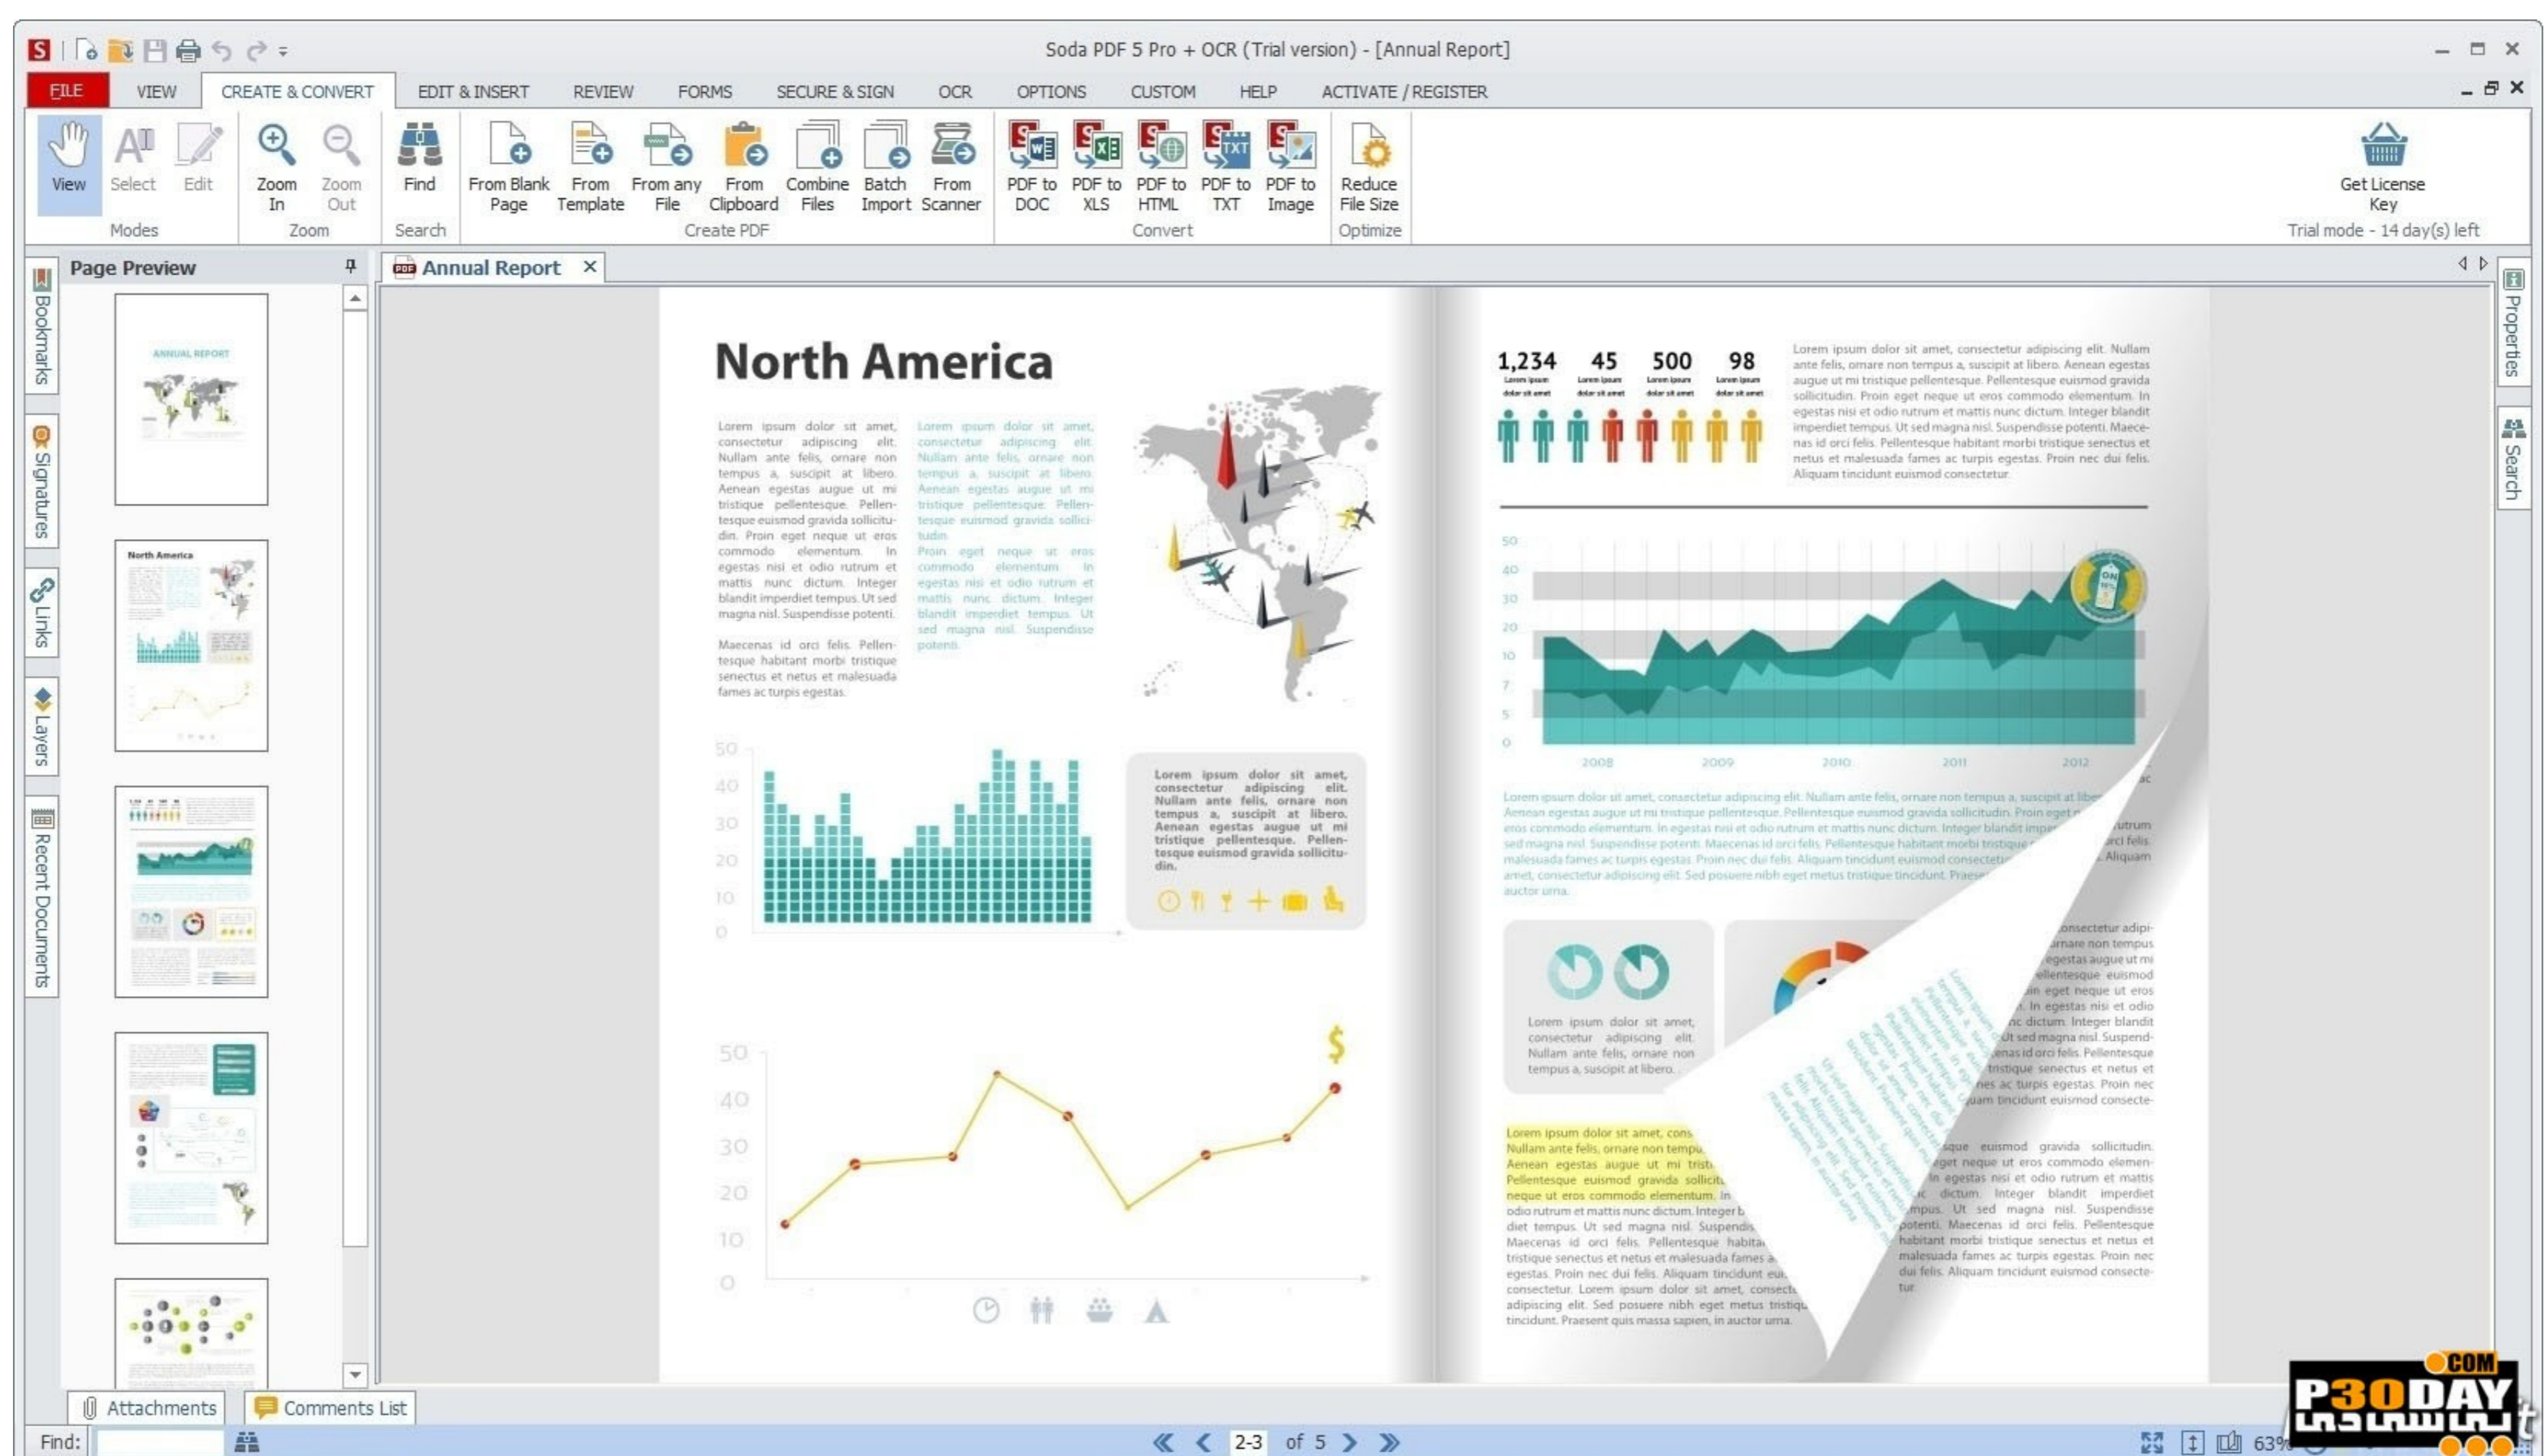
Soda PDF 5 Pro + OCR (Trial version) - [Annual Report]

FILE VIEW CREATE & CONVERT EDIT & INSERT REVIEW FORMS SECURE & SIGN OCR OPTIONS CUSTOM HELP ACTIVATE / REGISTER

View Select Edit
Modes
Zoom In Zoom Out
Zoom
Find
Search
From Blank Page From Template From any File From Clipboard Combine Files Batch Import From Scanner
Create PDF
PDF to DOC PDF to XLS PDF to HTML PDF to TXT PDF to Image
Convert
Reduce File Size
Optimize
Get License Key
Trial mode - 14 day(s) left

Bookmarks
Signatures
Links
Layers
Recent Documents

Page Preview

Annual Report

North America

Lorem ipsum dolor sit amet, consectetur adipiscing elit. Nullam ante felis, ornare non tempus a, suscipit at libero. Aenean egestas augue ut mi tristique pellentesque. Pellentesque euismod gravida sollicitudin. Proin eget neque ut eros commodo elementum. In egestas nisi et odio rutrum et mattis nunc dictum. Integer blandit imperdiet tempus. Ut sed magna nisl. Suspendisse potenti.

Maecenas id orci felis. Pellentesque habitant morbi tristique senectus et netus et malesuada fames ac turpis egestas.

Lorem ipsum dolor sit amet, consectetur adipiscing elit. Nullam ante felis, ornare non tempus a, suscipit at libero. Aenean egestas augue ut mi tristique pellentesque. Pellentesque euismod gravida sollicitudin.
Proin eget neque ut eros commodo elementum. In egestas nisi et odio rutrum et mattis nunc dictum. Integer blandit imperdiet tempus. Ut sed magna nisl. Suspendisse potenti.

Lorem ipsum dolor sit amet, consectetur adipiscing elit. Nullam ante felis, ornare non tempus a, suscipit at libero. Aenean egestas augue ut mi tristique pellentesque. Pellentesque euismod gravida sollicitudin.

1,234 45 500 98

Lorem ipsum dolor sit amet, consectetur adipiscing elit. Nullam ante felis, ornare non tempus a, suscipit at libero. Aenean egestas augue ut mi tristique pellentesque. Pellentesque euismod gravida sollicitudin. Proin eget neque ut eros commodo elementum. In egestas nisi et odio rutrum et mattis nunc dictum. Integer blandit imperdiet tempus. Ut sed magna nisl. Suspendisse potenti. Maecenas id orci felis. Pellentesque habitant morbi tristique senectus et netus et malesuada fames ac turpis egestas. Proin nec dui felis. Aliquam tincidunt euismod consectetur.

2008 2009 2010 2011 2012

Lorem ipsum dolor sit amet, consectetur adipiscing elit. Nullam ante felis, ornare non tempus a, suscipit at libero.

Properties
Search

Attachments Comments List
Find:
2-3 of 5
63%
P30DAY .COM